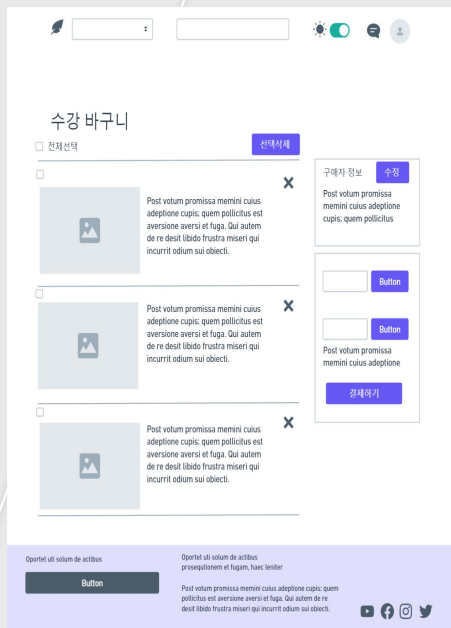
수강 바구니

전체선택

선택삭제

Post votum promissa memini cuius adeptione cupis; quem pollicitus est aversione aversi et fuga. Qui autem de re desit libido frustra miseri qui incurrit odium sui obiecti.

Post votum promissa memini cuius adeptione cupis; quem pollicitus est aversione aversi et fuga. Qui autem de re desit libido frustra miseri qui incurrit odium sui obiecti.

Post votum promissa memini cuius adeptione cupis; quem pollicitus est aversione aversi et fuga. Qui autem de re desit libido frustra miseri qui incurrit odium sui obiecti.

구매자 정보

수정

Post votum promissa memini cuius adeptione cupis; quem pollicitus

Button

Button

Post votum promissa memini cuius adeptione

결제하기

Oportet uti solum de actibus

Button

Oportet uti solum de actibus prosequtionem et fugam, haec leniter

Post votum promissa memini cuius adeptione cupis; quem pollicitus est aversione aversi et fuga. Qui autem de re desit libido frustra miseri qui incurrit odium sui obiecti.